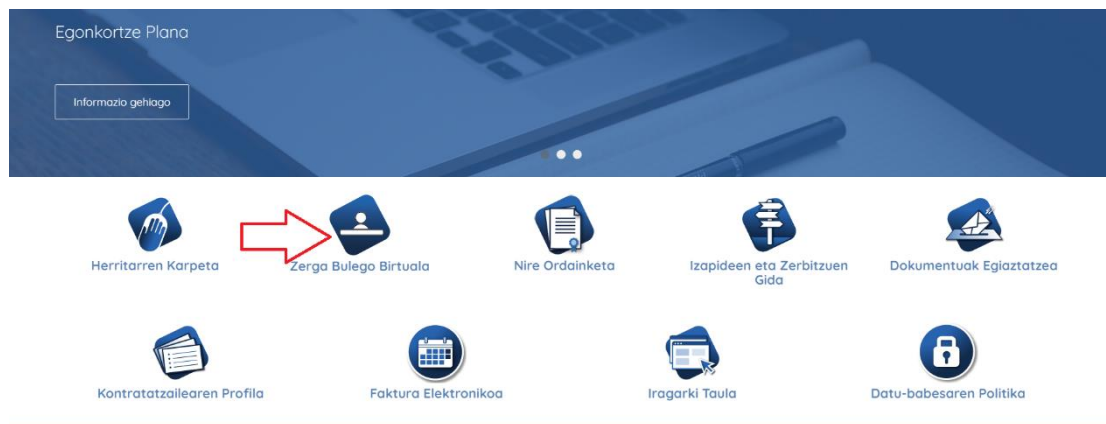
Egonkortze Plana

Informazio gehiago

Herritarren Karpeta

Zerga Bulego Birtuala

Nire Ordainketa

Izapideen eta Zerbitzuen Gida

Dokumentuak Egiaztatzea

Kontratatzailearen Profila

Faktura Elektronikoa

Iragarki Taula

Datu-babesaren Politika